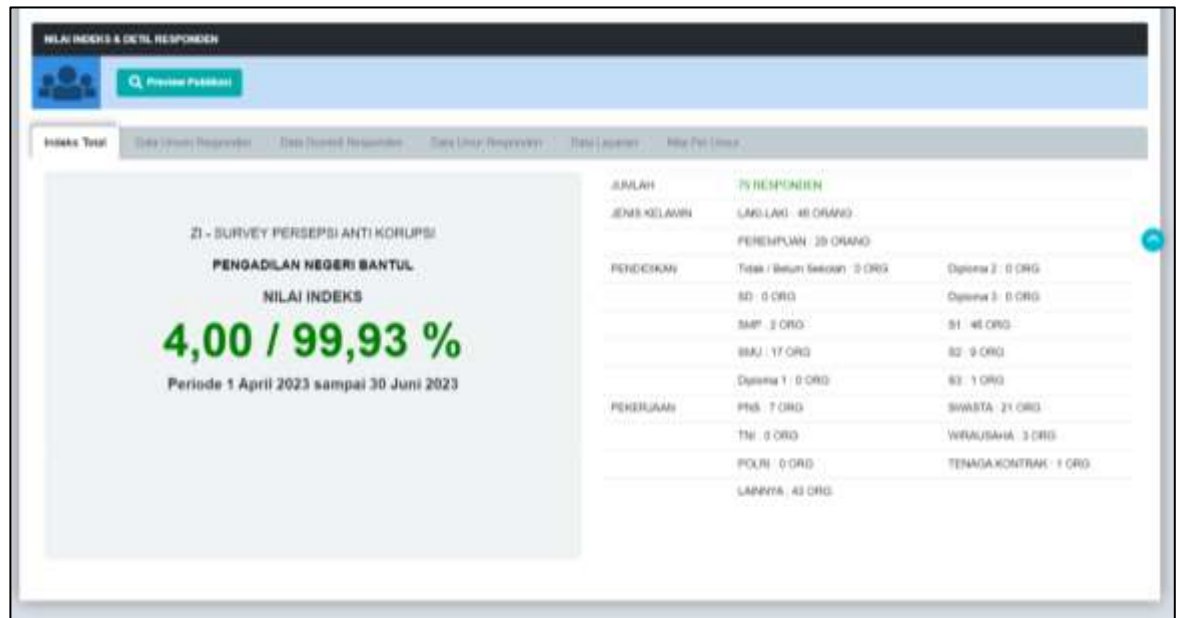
NILAI INDEKS & DETIL RESPONDEN

Preview Publikasi

Indeks Total | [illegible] | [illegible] | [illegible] | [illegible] | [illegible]

ZI - SURVEY PERSEPSI ANTI KORUPSI

PENGADILAN NEGERI BANTUL

NILAI INDEKS

4,00 / 99,93 %

Periode 1 April 2023 sampai 30 Juni 2023

| | | |
|---|---|---|
| JUMLAH | 75 RESPONDEN | |
| JENIS KELAMIN | LAKI-LAKI : 46 ORANG | |
| | PEREMPUAN : 29 ORANG | |
| PENDIDIKAN | Tidak / Belum Sekolah : 0 ORG | Diploma 2 : 0 ORG |
| | SD : 0 ORG | Diploma 3 : 0 ORG |
| | SMP : 2 ORG | S1 : 46 ORG |
| | SMU : 17 ORG | S2 : 9 ORG |
| | Diploma 1 : 0 ORG | S3 : 1 ORG |
| PEKERJAAN | PNS : 7 ORG | SWASTA : 21 ORG |
| | TNI : 0 ORG | WIRAUSAHA : 3 ORG |
| | POLRI : 0 ORG | TENAGA KONTRAK : 1 ORG |
| | LAINNYA : 43 ORG | |